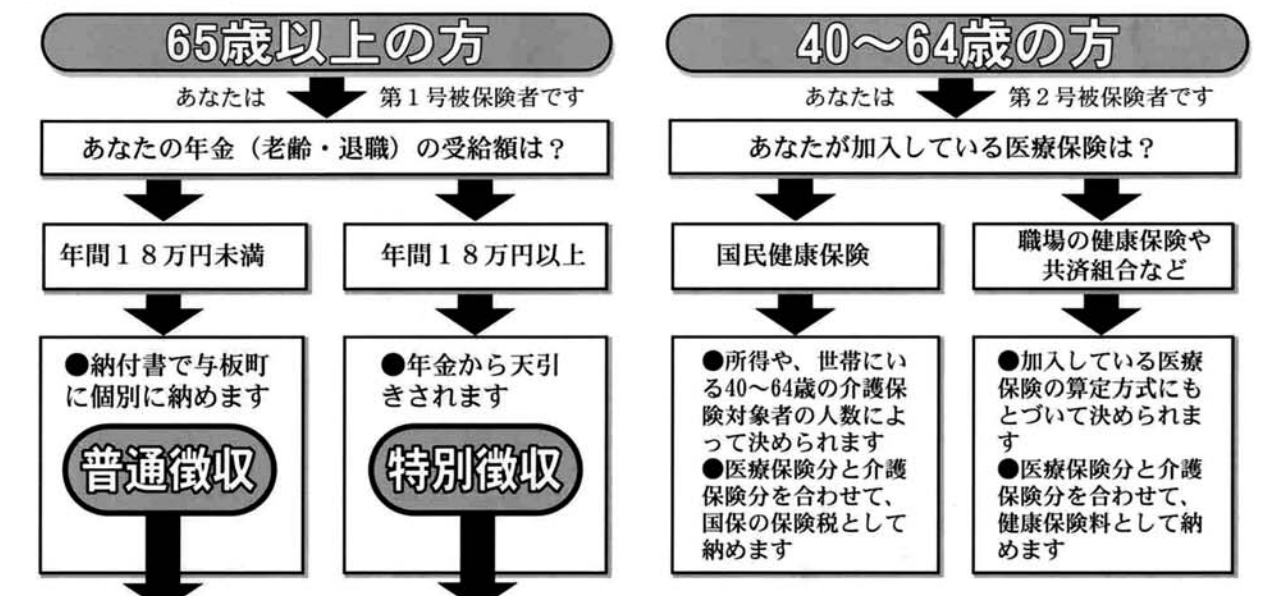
65歳以上の方

あなたは　第１号被保険者です

あなたの年金（老齢・退職）の受給額は？

年間１８万円未満

●納付書で与板町に個別に納めます

普通徴収

年間１８万円以上

●年金から天引きされます

特別徴収

40～64歳の方

あなたは　第２号被保険者です

あなたが加入している医療保険は？

国民健康保険

●所得や、世帯にいる40～64歳の介護保険対象者の人数によって決められます
●医療保険分と介護保険分を合わせて、国保の保険税として納めます

職場の健康保険や共済組合など

●加入している医療保険の算定方式にもとづいて決められます
●医療保険分と介護保険分を合わせて、健康保険料として納めます